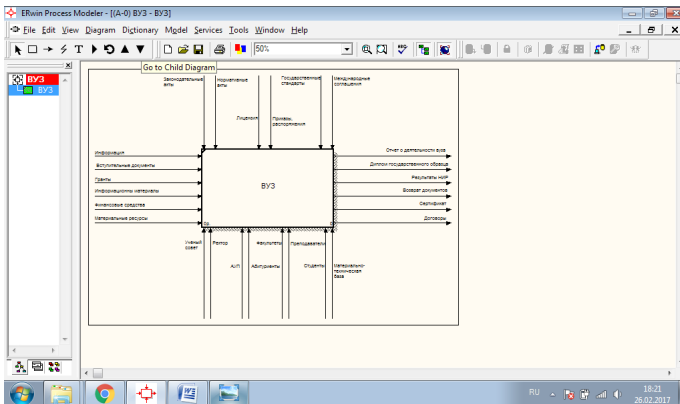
ERwin Process Modeler - [(A-0) ВУЗ - ВУЗ]

File Edit View Diagram Dictionary Model Services Tools Window Help

50%

Go to Child Diagram

ВУЗ
ВУЗ

Законодательные акты
Нормативные акты
Государственные стандарты
Международные соглашения
Лицензия
Приказы, распоряжения

Информация
Вступительные документы
Гранты
Информационные материалы
Финансовые средства
Материальные ресурсы

ВУЗ

0р.

Отчет о деятельности вуза
Диплом государственного образца
Результаты НИР
Возврат документов
Сертификат
Договоры

Ученый совет
Ректор
АУП
Факультеты
Абитуриенты
Преподаватели
Студенты
Материально-техническая база

RU
18:21
26.02.2017